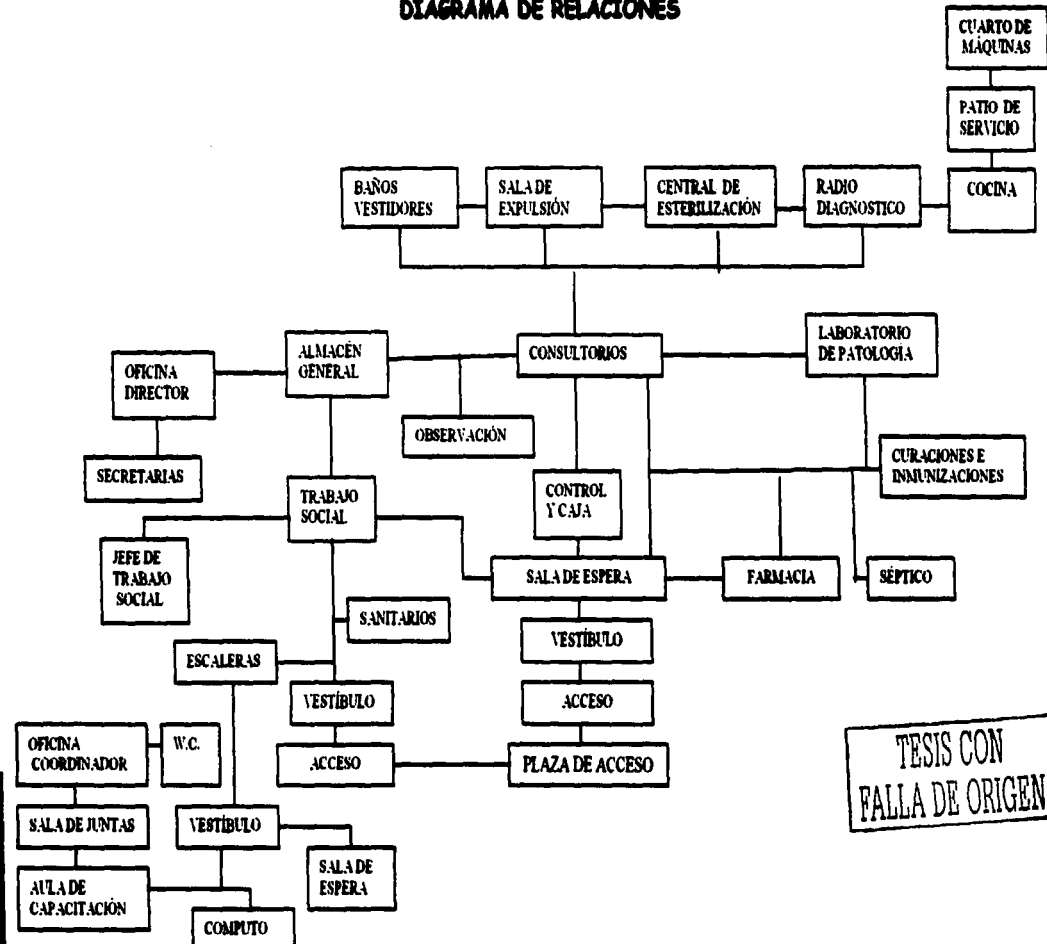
DIAGRAMA DE RELACIONES

CUARTO DE MÁQUINAS

PATIO DE SERVICIO

BAÑOS VESTIDORES

SALA DE EXPULSIÓN

CENTRAL DE ESTERILIZACIÓN

RADIO DIAGNOSTICO

COCINA

OFICINA DIRECTOR

ALMACÉN GENERAL

CONSULTORIOS

LABORATORIO DE PATOLOGÍA

OBSERVACIÓN

SECRETARIAS

TRABAJO SOCIAL

CONTROL Y CAJA

CURACIONES E INMUNIZACIONES

JEFE DE TRABAJO SOCIAL

SALA DE ESPERA

FARMACIA

SÉPTICO

SANITARIOS

VESTÍBULO

ESCALERAS

VESTÍBULO

ACCESO

OFICINA COORDINADOR

W.C.

ACCESO

PLAZA DE ACCESO

TESIS CON FALLA DE ORIGEN

SALA DE JUNTAS

VESTÍBULO

SALA DE ESPERA

AULA DE CAPACITACIÓN

COMPUTO